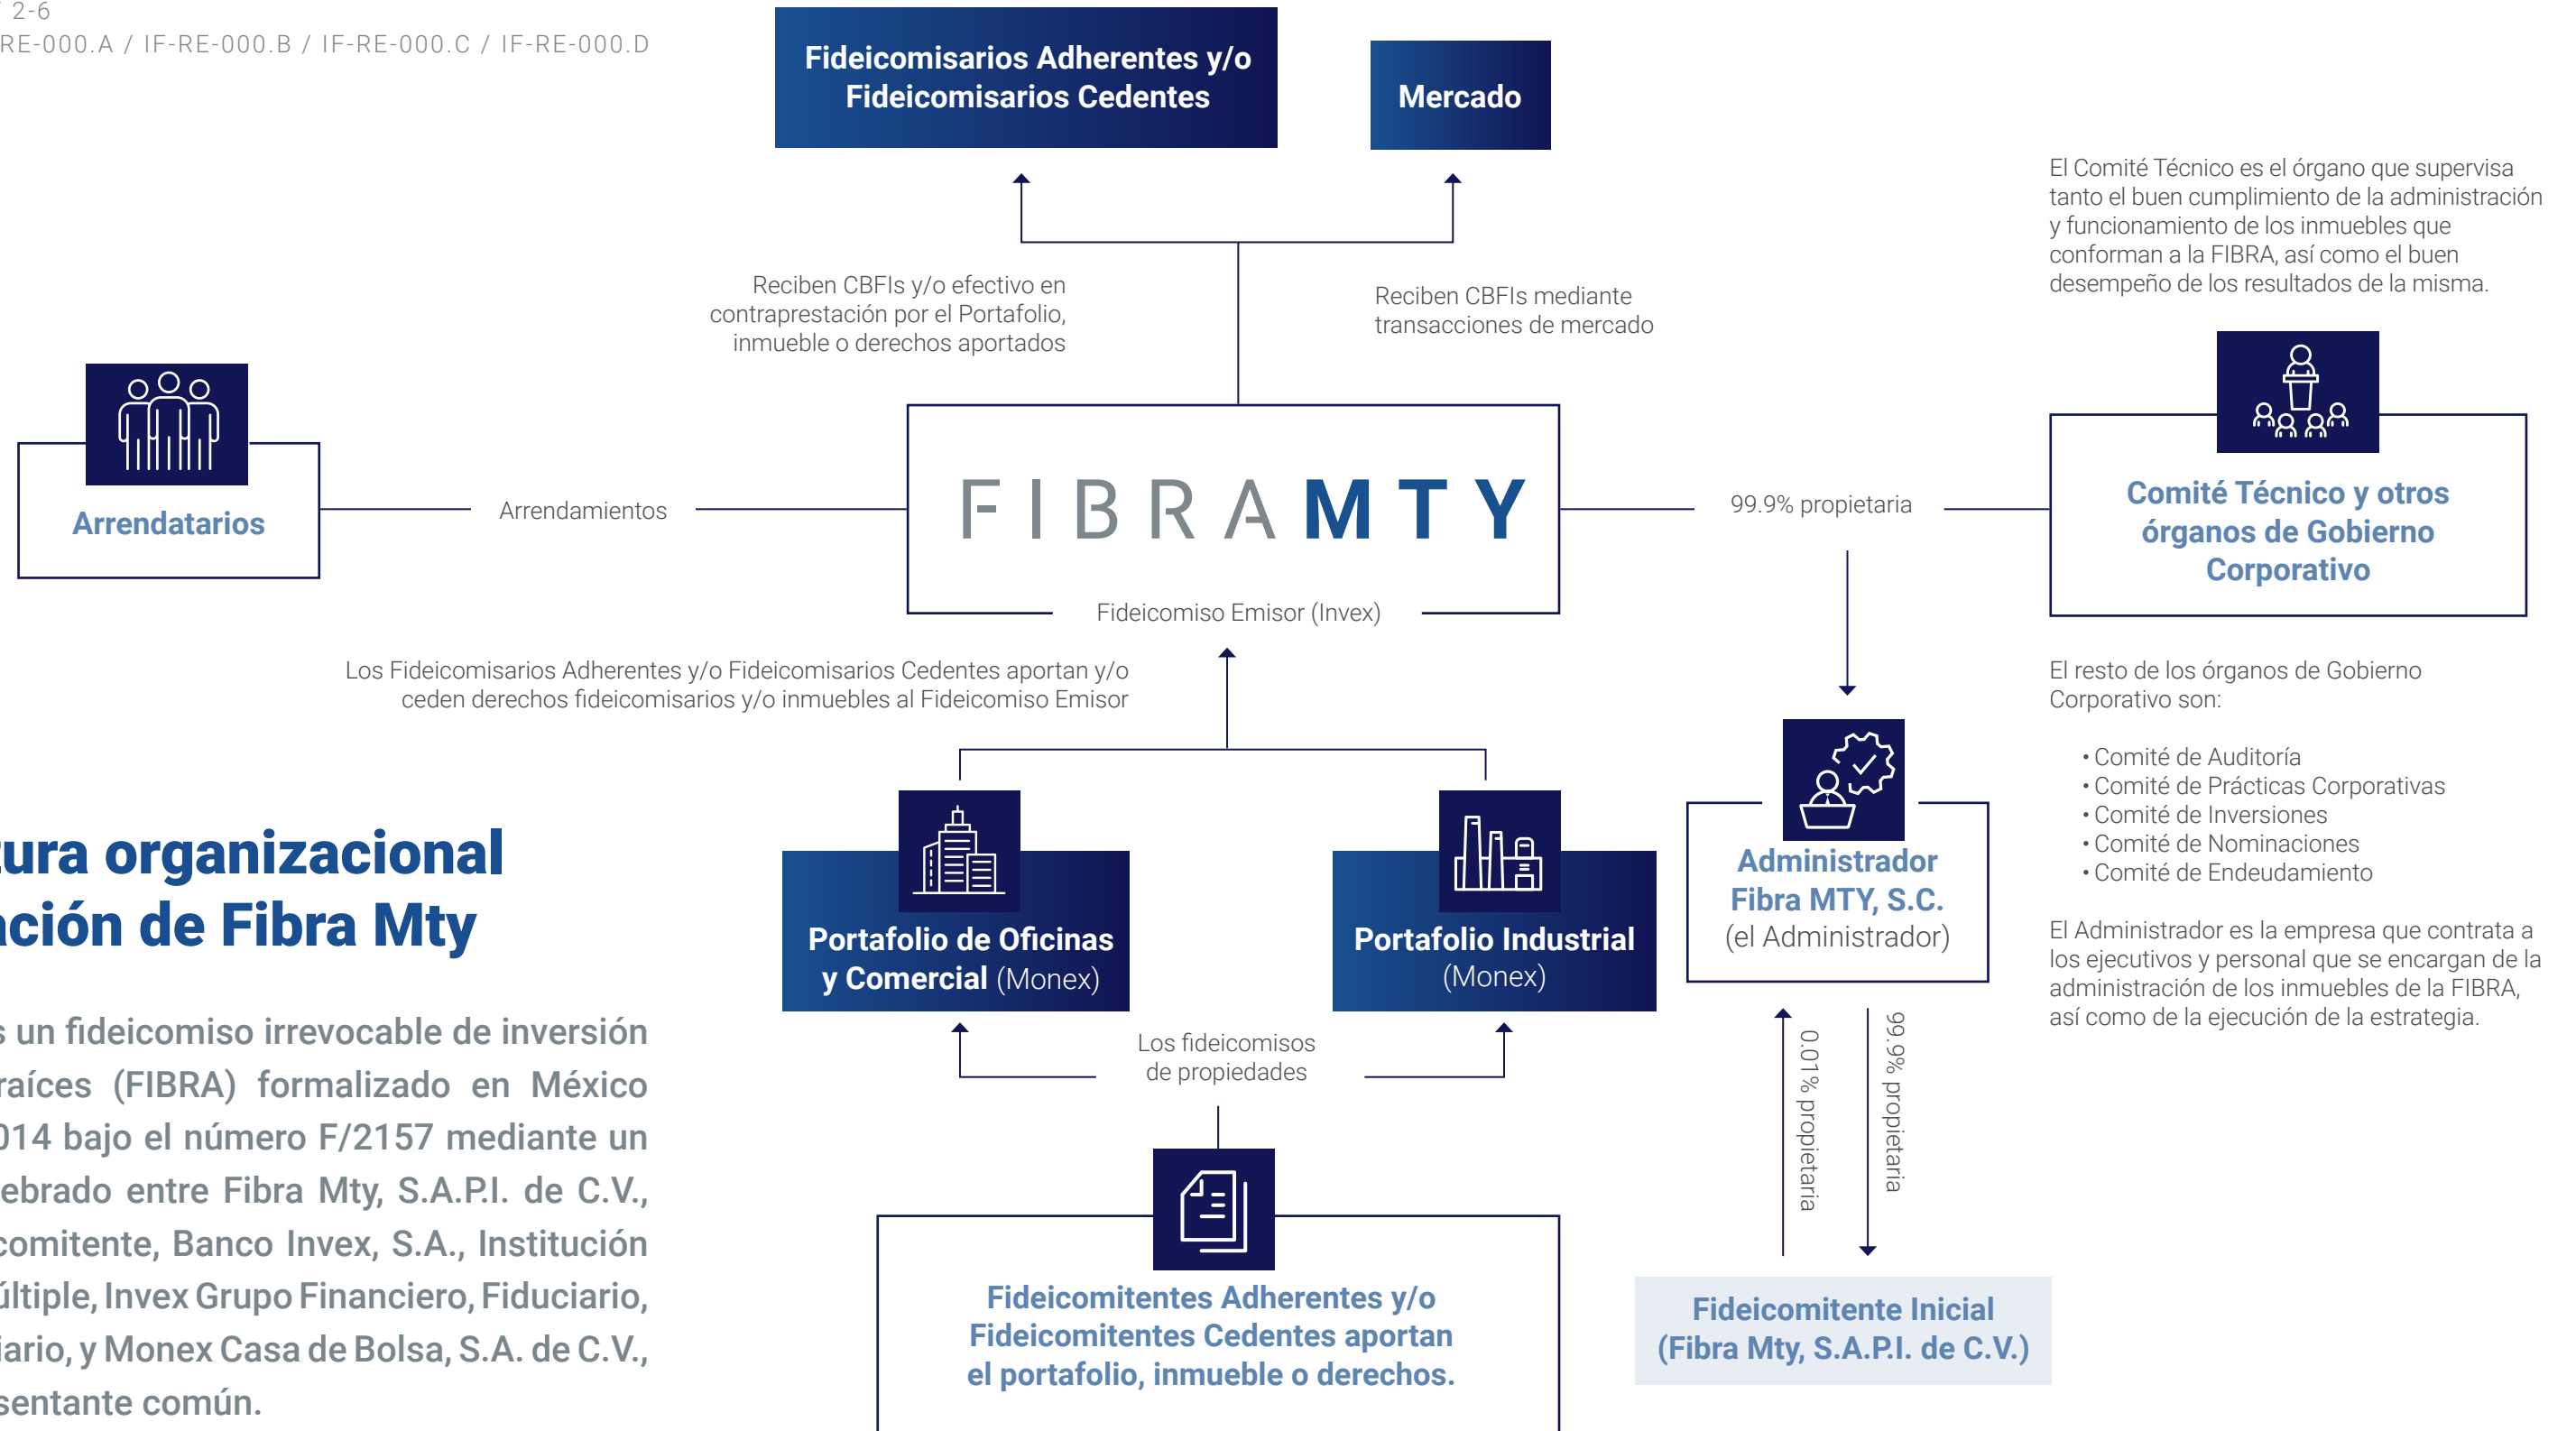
2-6
RE-000.A / IF-RE-000.B / IF-RE-000.C / IF-RE-000.D

Fideicomisarios Adherentes y/o Fideicomisarios Cedentes

Mercado

Reciben CBFIs y/o efectivo en contraprestación por el Portafolio, inmueble o derechos aportados

Reciben CBFIs mediante transacciones de mercado

El Comité Técnico es el órgano que supervisa tanto el buen cumplimiento de la administración y funcionamiento de los inmuebles que conforman a la FIBRA, así como el buen desempeño de los resultados de la misma.

Arrendatarios

Arrendamientos

FIBRA MTY

Fideicomiso Emisor (Invex)

99.9% propietaria

Comité Técnico y otros órganos de Gobierno Corporativo

Los Fideicomisarios Adherentes y/o Fideicomisarios Cedentes aportan y/o ceden derechos fideicomisarios y/o inmuebles al Fideicomiso Emisor

El resto de los órganos de Gobierno Corporativo son:

• Comité de Auditoría
• Comité de Prácticas Corporativas
• Comité de Inversiones
• Comité de Nominaciones
• Comité de Endeudamiento

ura organizacional
ción de Fibra Mty

s un fideicomiso irrevocable de inversión raíces (FIBRA) formalizado en México 014 bajo el número F/2157 mediante un ebrado entre Fibra Mty, S.A.P.I. de C.V., comitente, Banco Invex, S.A., Institución últiple, Invex Grupo Financiero, Fiduciario, iario, y Monex Casa de Bolsa, S.A. de C.V., sentante común.

Portafolio de Oficinas y Comercial (Monex)

Portafolio Industrial (Monex)

Administrador Fibra MTY, S.C. (el Administrador)

El Administrador es la empresa que contrata a los ejecutivos y personal que se encargan de la administración de los inmuebles de la FIBRA, así como de la ejecución de la estrategia.

Los fideicomisos de propiedades

0.01% propietaria

99.9% propietaria

Fideicomitentes Adherentes y/o Fideicomitentes Cedentes aportan el portafolio, inmueble o derechos.

Fideicomitente Inicial (Fibra Mty, S.A.P.I. de C.V.)